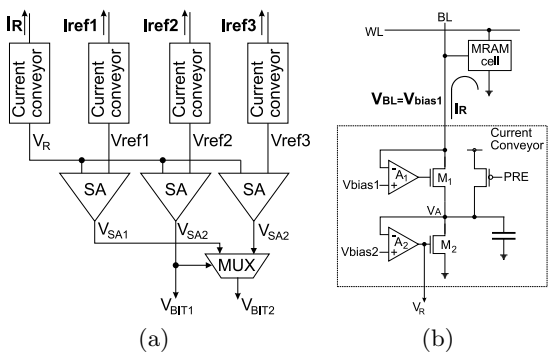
$I_R$ Iref1 Iref2 Iref3

Current conveyor Current conveyor Current conveyor Current conveyor

$V_R$ Vref1 Vref2 Vref3

SA SA SA

$V_{SA1}$ $V_{SA2}$ $V_{SA2}$

MUX

$V_{BIT1}$ $V_{BIT2}$

(a)

BL

WL

MRAM cell

$V_{BL}=V_{bias1}$

$I_R$

Current Conveyor

- $A_1$ +

Vbias1

$M_1$

PRE

$V_A$

- $A_2$ +

Vbias2

$M_2$

$V_R$

(b)